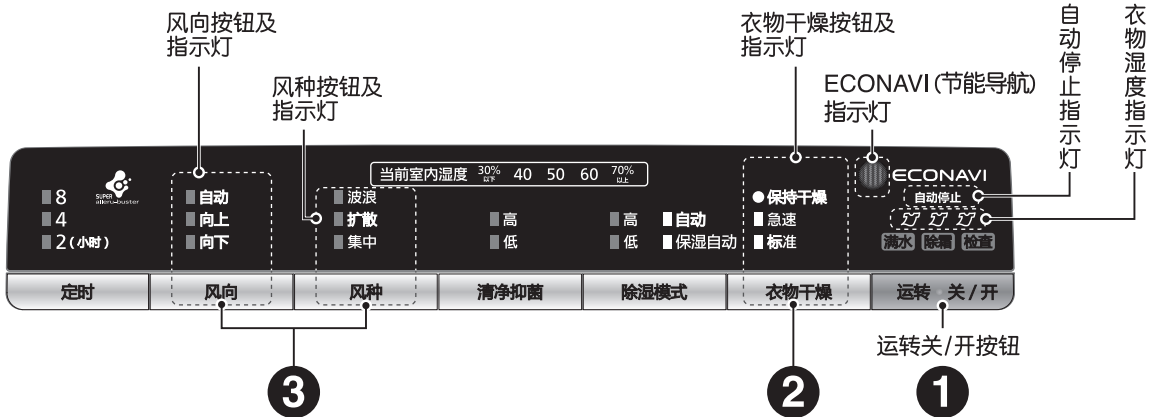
风向按钮及指示灯

风种按钮及指示灯

衣物干燥按钮及指示灯

ECONAVI (节能导航) 指示灯

自动停止指示灯

衣物湿度指示灯

8
4
2 (小时)

SUPER alleru-buster

自动
向上
向下

波浪
扩散
集中

当前室内湿度 30% 以下 40 50 60 70% 以上

高
低

高
低

自动
保湿自动

保持干燥
急速
标准

ECONAVI

自动停止

满水 除霜 检查

| 定时 | 风向 | 风种 | 清净抑菌 | 除湿模式 | 衣物干燥 | 运转 关/开 |
|---|---|---|---|---|---|---|

运转关/开按钮

3

2

1